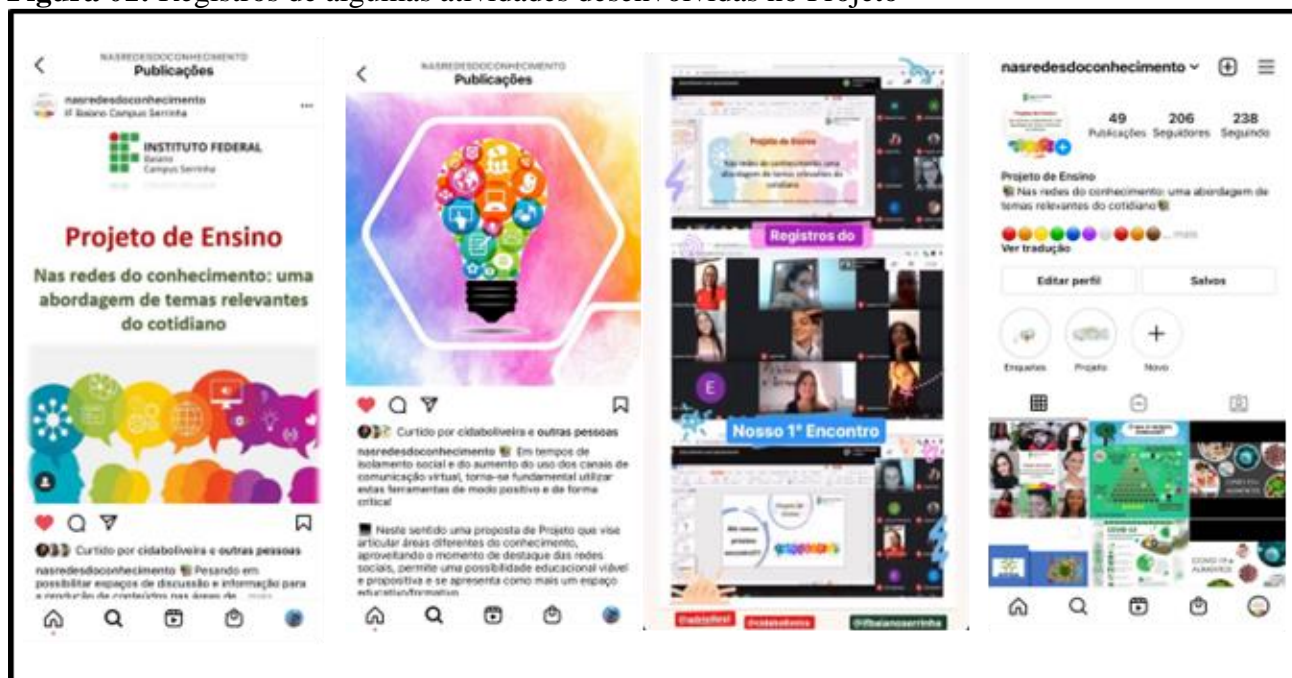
Figura 02: Registros de algumas atividades desenvolvidas no Projeto

NASREDESDOCONHECIMENTO
Publicações

nasredesdoconhecimento
IF Baiano Campus Serrinha

INSTITUTO FEDERAL
Baiano
Campus Serrinha

Projeto de Ensino

Nas redes do conhecimento: uma abordagem de temas relevantes do cotidiano

Curtido por cidaboliveira e outras pessoas

nasredesdoconhecimento Pesando em possibilitar espaços de discussão e informação para a produção de conteúdos nas áreas de ... mais

NASREDESDOCONHECIMENTO
Publicações

Curtido por cidaboliveira e outras pessoas

nasredesdoconhecimento Em tempos de isolamento social e do aumento do uso dos canais de comunicação virtual, torna-se fundamental utilizar estas ferramentas de modo positivo e de forma crítica!

Neste sentido uma proposta de Projeto que vise articular áreas diferentes do conhecimento, aproveitando o momento de destaque das redes sociais, permite uma possibilidade educacional viável e propositiva e se apresenta como mais um espaço educativo/formativo

Projeto de Ensino
Nas redes do conhecimento: uma abordagem de temas relevantes do cotidiano

Registros do

Nosso 1º Encontro

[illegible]

nasredesdoconhecimento
49 Publicações
206 Seguidores
238 Seguindo

Projeto de Ensino
Nas redes do conhecimento: uma abordagem de temas relevantes do cotidiano
... mais
Ver tradução

Editar perfil
Salvos

Enquetes
Projeto
Novo